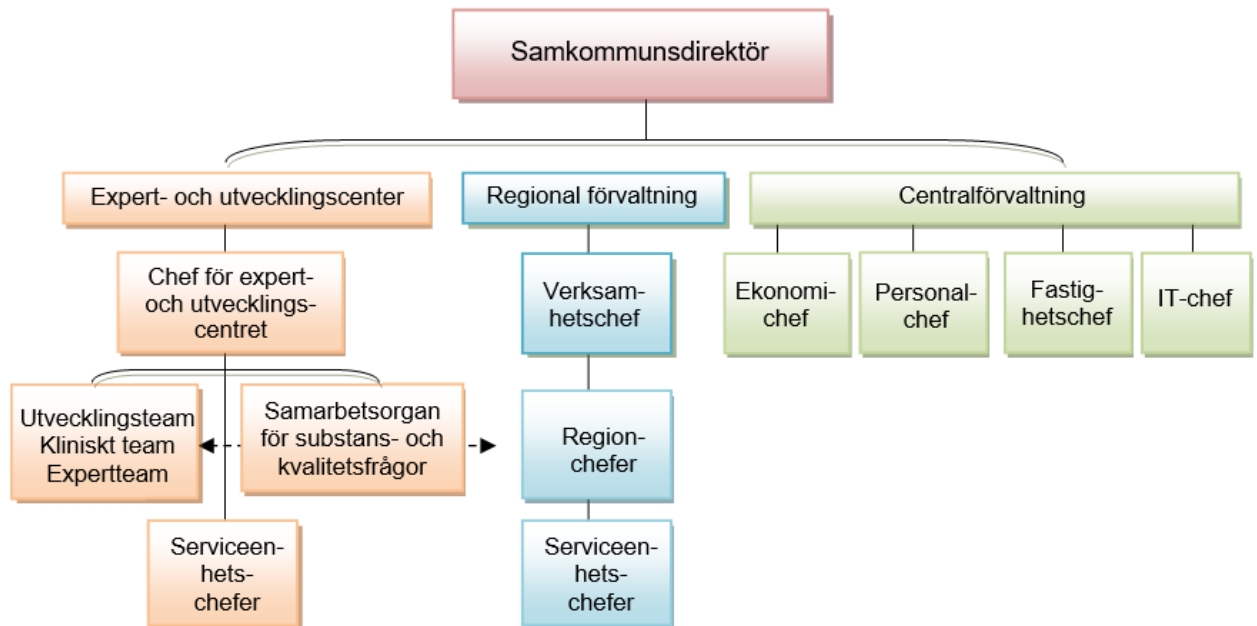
Samkommunsdirektör

Expert- och utvecklingscenter

Regional förvaltning

Centralförvaltning

Chef för expert- och utvecklingscentret

Verksamhetschef

Ekonomichef

Personalchef

Fastighetschef

IT-chef

Utvecklingsteam
Kliniskt team
Expertteam

Samarbetsorgan för substans- och kvalitetsfrågor

Regionchefer

Serviceenhetschefer

Serviceenhetschefer